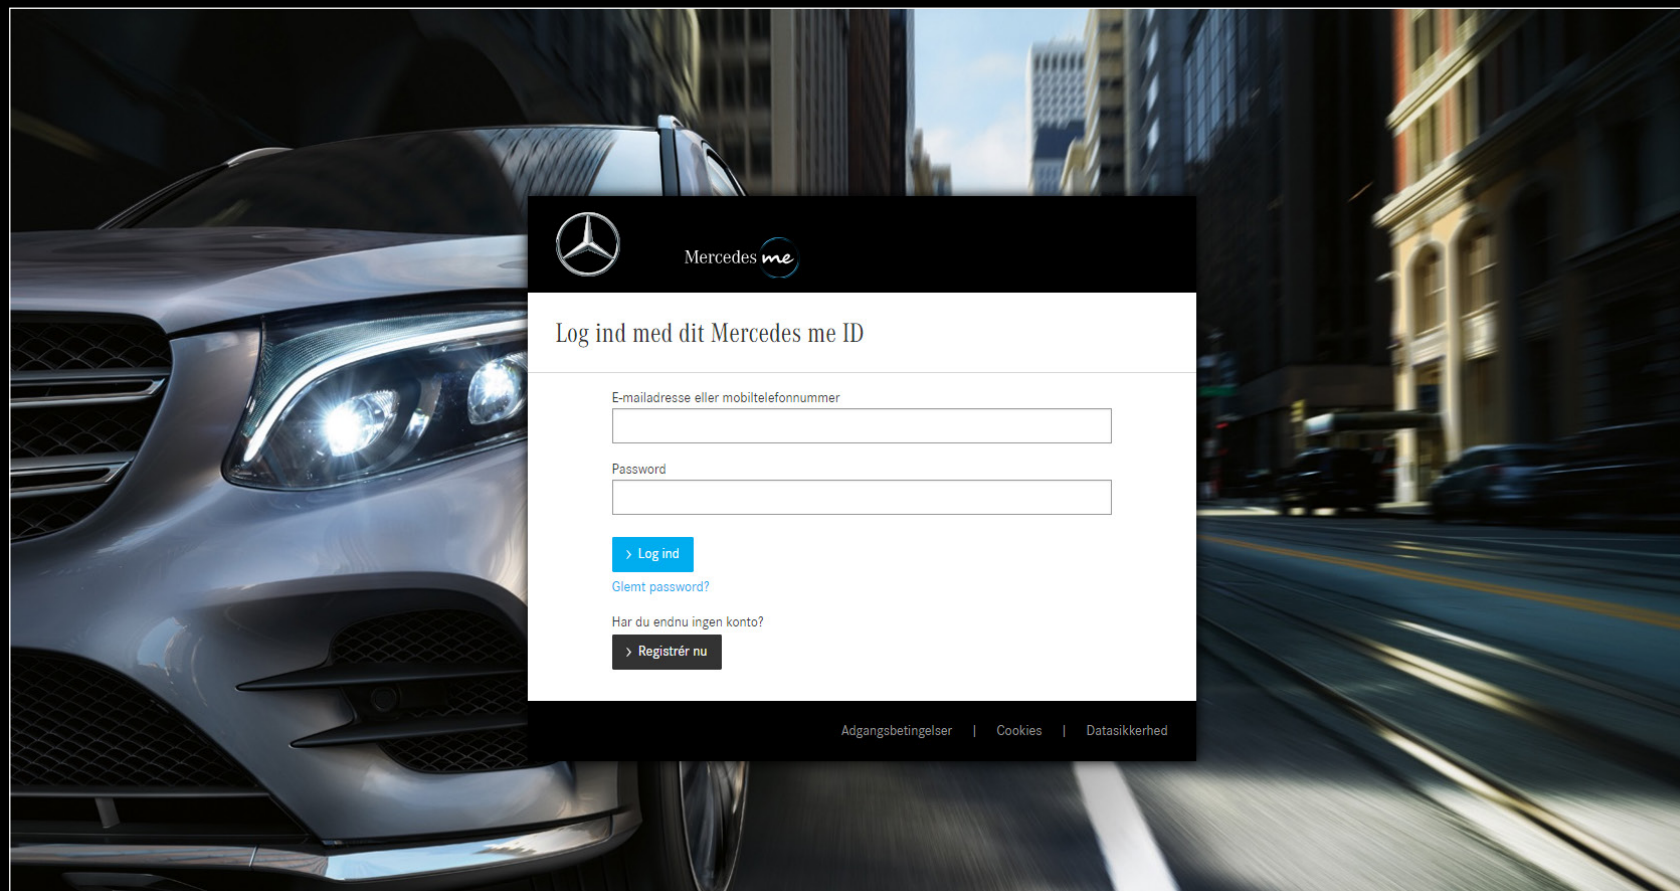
Mercedes me

Log ind med dit Mercedes me ID

E-mailadresse eller mobiltelefonnummer

Password

› Log ind

Glemt password?

Har du endnu ingen konto?

› Registrér nu

Adgangsbetingelser | Cookies | Datasikkerhed